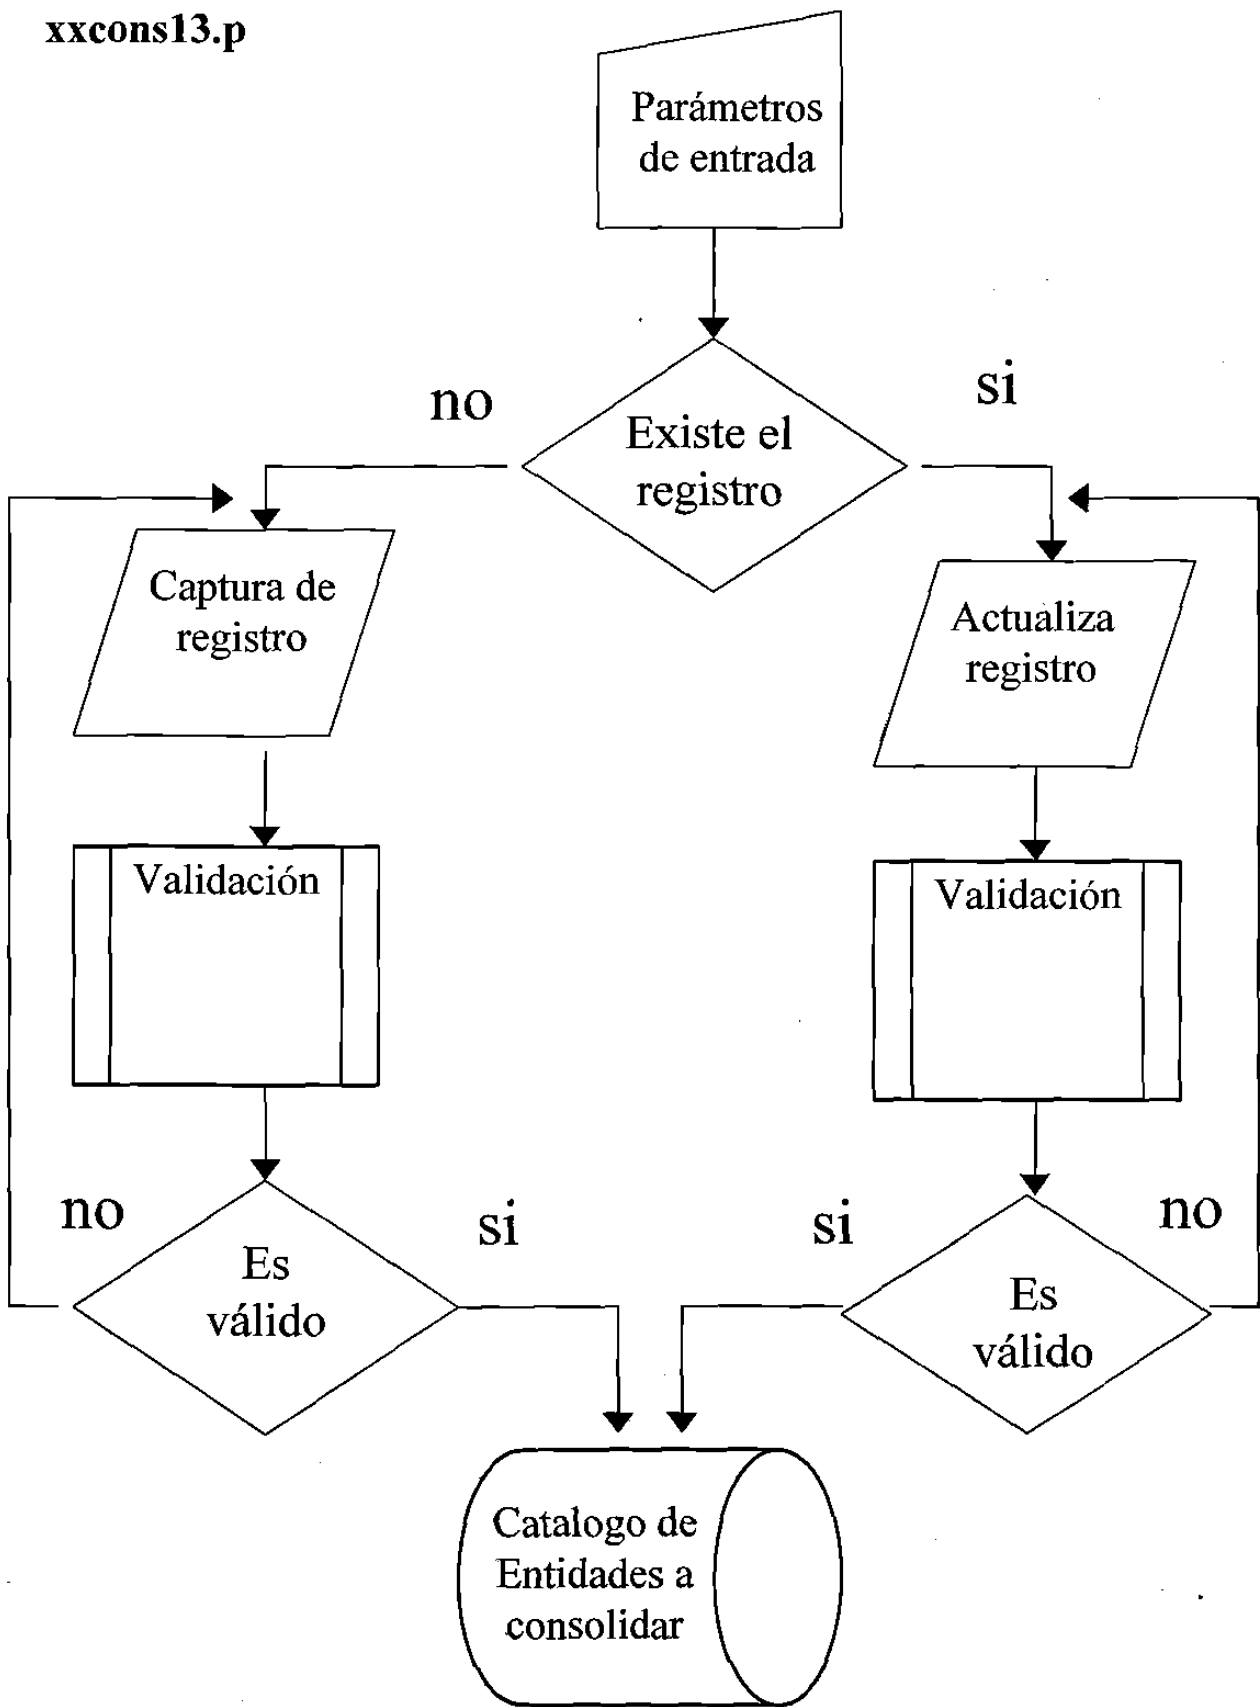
xxcons13.p

Parámetros de entrada

no

si

Existe el registro

Captura de registro

Actualiza registro

Validación

Validación

no

si

si

no

Es válido

Es válido

Catalogo de Entidades a consolidar